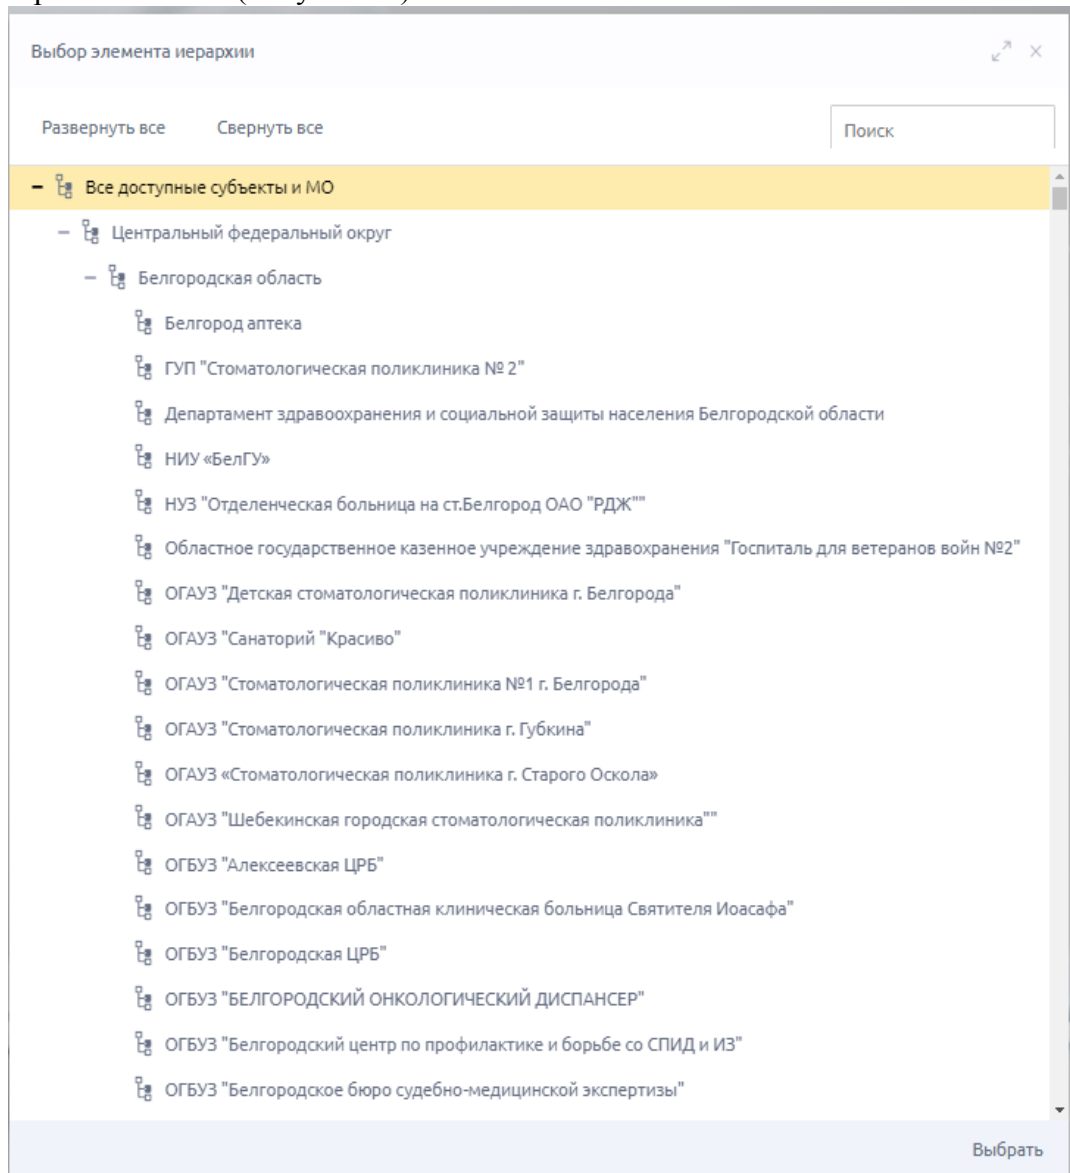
Выбор элемента иерархии

Развернуть все Свернуть все

Поиск

Все доступные субъекты и МО

Центральный федеральный округ

Белгородская область

Белгород аптека

ГУП "Стоматологическая поликлиника № 2"

Департамент здравоохранения и социальной защиты населения Белгородской области

НИУ «БелГУ»

НУЗ "Отделенческая больница на ст.Белгород ОАО "РДЖ""

Областное государственное казенное учреждение здравоохранения "Госпиталь для ветеранов войн №2"

ОГАУЗ "Детская стоматологическая поликлиника г. Белгорода"

ОГАУЗ "Санаторий "Красиво"

ОГАУЗ "Стоматологическая поликлиника №1 г. Белгорода"

ОГАУЗ "Стоматологическая поликлиника г. Губкина"

ОГАУЗ «Стоматологическая поликлиника г. Старого Оскола»

ОГАУЗ "Шебекинская городская стоматологическая поликлиника""

ОГБУЗ "Алексеевская ЦРБ"

ОГБУЗ "Белгородская областная клиническая больница Святителя Иоасафа"

ОГБУЗ "Белгородская ЦРБ"

ОГБУЗ "БЕЛГОРОДСКИЙ ОНКОЛОГИЧЕСКИЙ ДИСПАНСЕР"

ОГБУЗ "Белгородский центр по профилактике и борьбе со СПИД и ИЗ"

ОГБУЗ "Белгородское бюро судебно-медицинской экспертизы"

Выбрать